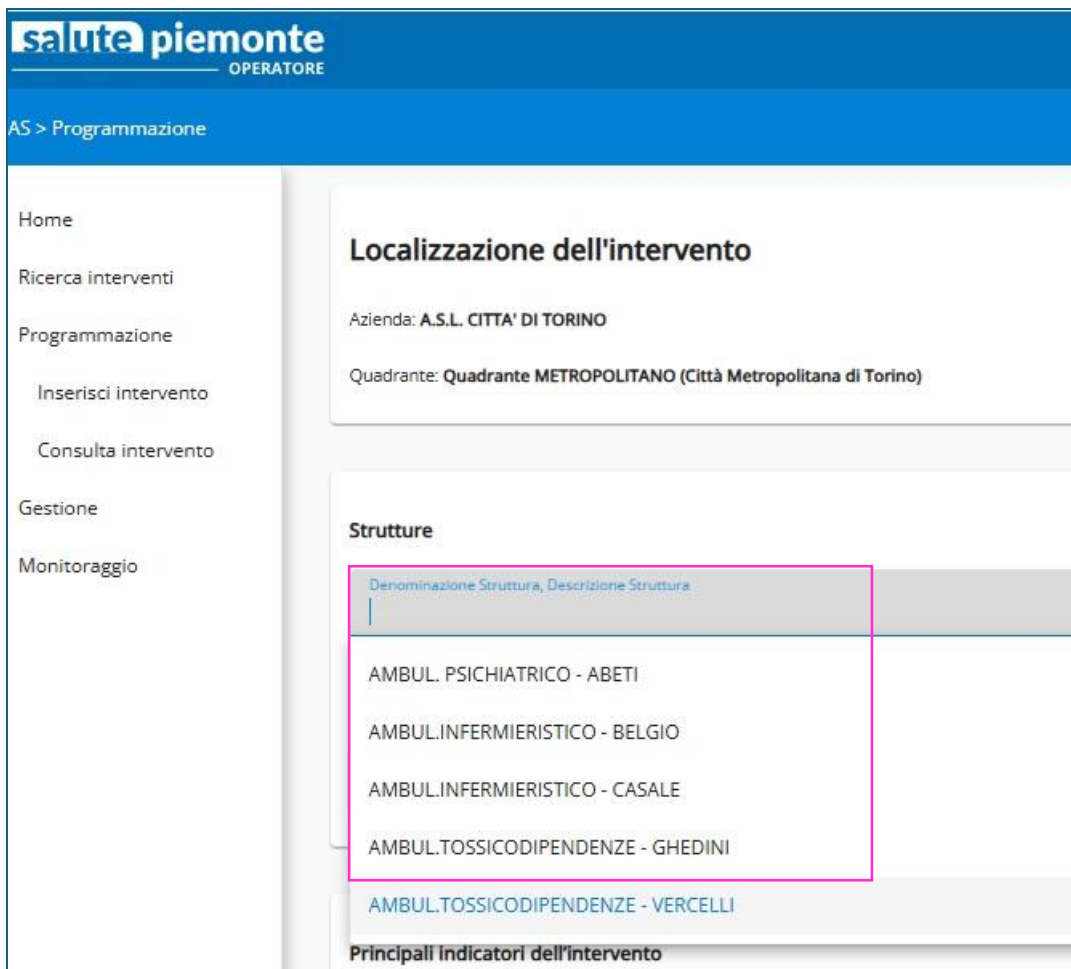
salute piemonte
OPERATORE

AS > Programmazione

Home

Ricerca interventi

Programmazione

Inserisci intervento

Consulta intervento

Gestione

Monitoraggio

Localizzazione dell'intervento

Azienda: A.S.L. CITTA' DI TORINO

Quadrante: Quadrante METROPOLITANO (Città Metropolitana di Torino)

Strutture

Denominazione Struttura, Descrizione Struttura

AMBUL. PSICHIATRICO - ABETI

AMBUL.INFERMIERISTICO - BELGIO

AMBUL.INFERMIERISTICO - CASALE

AMBUL.TOSSICODIPENDENZE - GHEDINI

AMBUL.TOSSICODIPENDENZE - VERCELLI

Principali indicatori dell'intervento